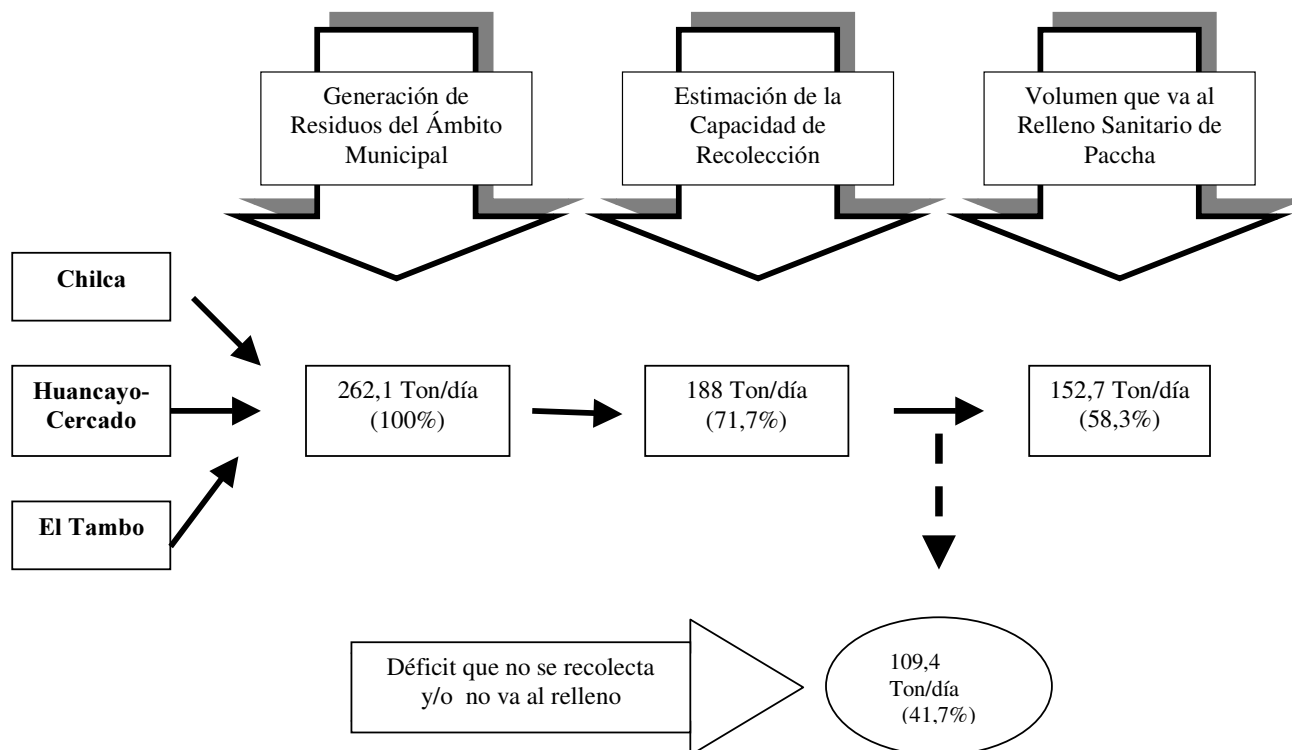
Generación de Residuos del Ámbito Municipal

Estimación de la Capacidad de Recolección

Volumen que va al Relleno Sanitario de Paccha

Chilca

Huancayo-Cercado

El Tambo

262,1 Ton/día (100%)

188 Ton/día (71,7%)

152,7 Ton/día (58,3%)

Déficit que no se recolecta y/o no va al relleno

109,4 Ton/día (41,7%)